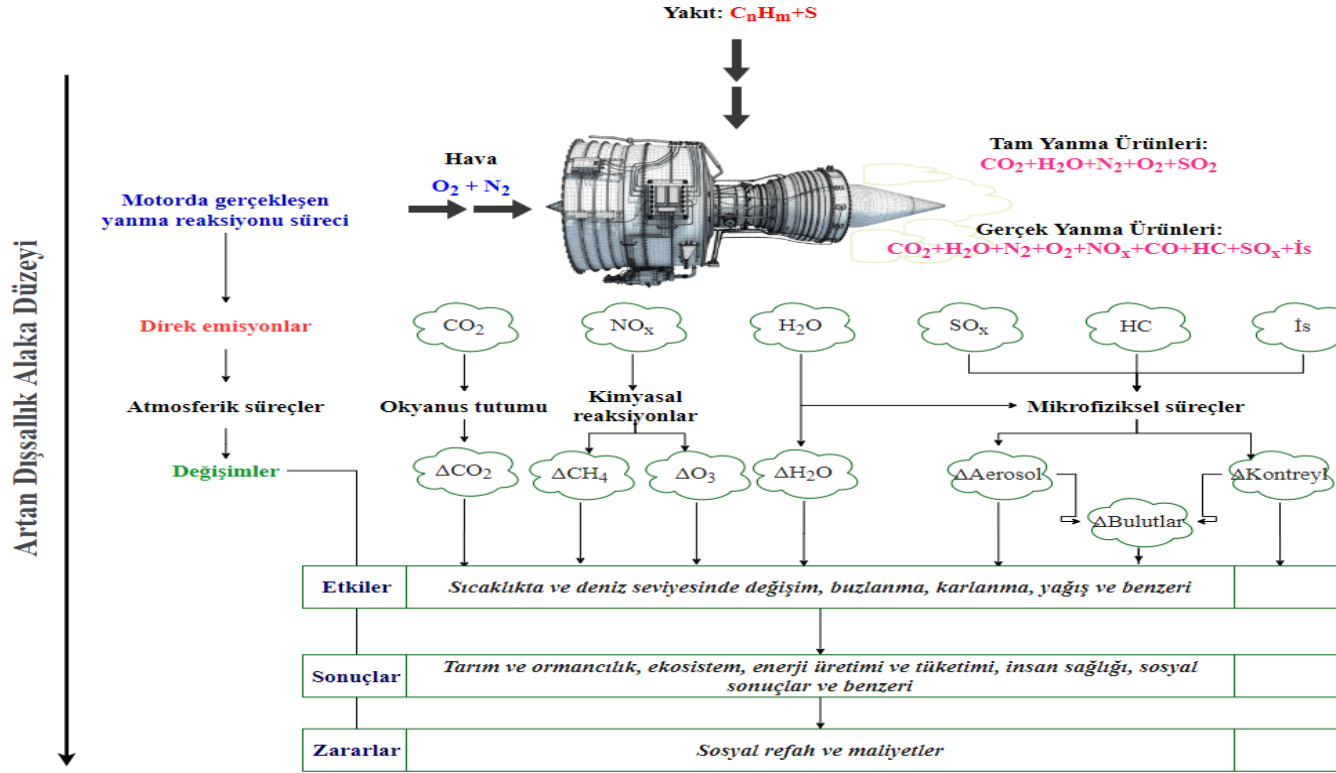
Yakıt: $C_nH_m$+S

Artan Dışsallık Alaka Düzeyi

Hava
$O_2 + N_2$

Tam Yanma Ürünleri:
$CO_2+H_2O+N_2+O_2+SO_2$

Gerçek Yanma Ürünleri:
$CO_2+H_2O+N_2+O_2+NO_x+CO+HC+SO_x$+İs

Motorda gerçekleşen yanma reaksiyonu süreci

Direk emisyonlar

$CO_2$ $NO_x$ $H_2O$ $SO_x$ HC İs

Atmosferik süreçler

Okyanus tutumu

Kimyasal reaksiyonlar

Mikrofiziksel süreçler

Değişimler

$\Delta CO_2$ $\Delta CH_4$ $\Delta O_3$ $\Delta H_2O$ $\Delta$Aerosol $\Delta$Kontreyl

$\Delta$Bulutlar

| Etkiler | Sıcaklıkta ve deniz seviyesinde değişim, buzlanma, karlanma, yağış ve benzeri |
|---|---|
| Sonuçlar | Tarım ve ormancılık, ekosistem, enerji üretimi ve tüketimi, insan sağlığı, sosyal sonuçlar ve benzeri |
| Zararlar | Sosyal refah ve maliyetler |